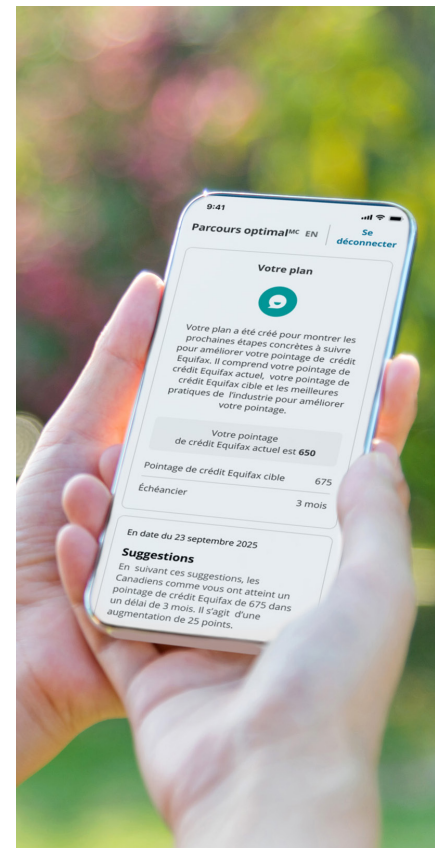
9:41

Parcours optimal$^{MC}$ EN Se déconnecter

Votre plan

Votre plan a été créé pour montrer les prochaines étapes concrètes à suivre pour améliorer votre pointage de crédit Equifax. Il comprend votre pointage de crédit Equifax actuel, votre pointage de crédit Equifax cible et les meilleures pratiques de l'industrie pour améliorer votre pointage.

Votre pointage de crédit Equifax actuel est 650

Pointage de crédit Equifax cible 675

Échéancier 3 mois

En date du 23 septembre 2025

Suggestions

En suivant ces suggestions, les Canadiens comme vous ont atteint un pointage de crédit Equifax de 675 dans un délai de 3 mois. Il s'agit d'une augmentation de 25 points.